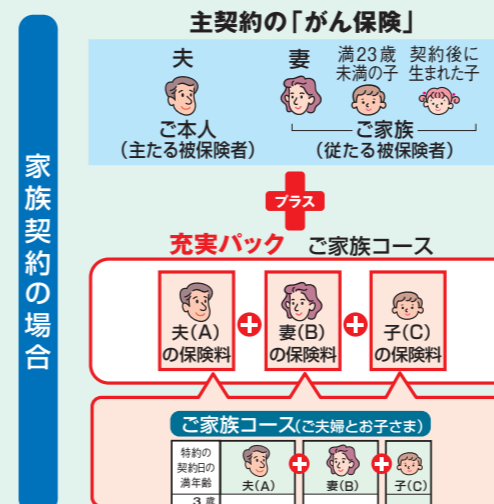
家族契約の場合

主契約の「がん保険」

夫

妻

満23歳未満の子

契約後に生まれた子

ご本人
(主たる被保険者)

ご家族
(従たる被保険者)

プラス

充実パック　ご家族コース

夫(A)の保険料

妻(B)の保険料

子(C)の保険料

ご家族コース(ご夫婦とお子さま)

特約の契約日の満年齢

夫(A)

妻(B)

子(C)

3歳